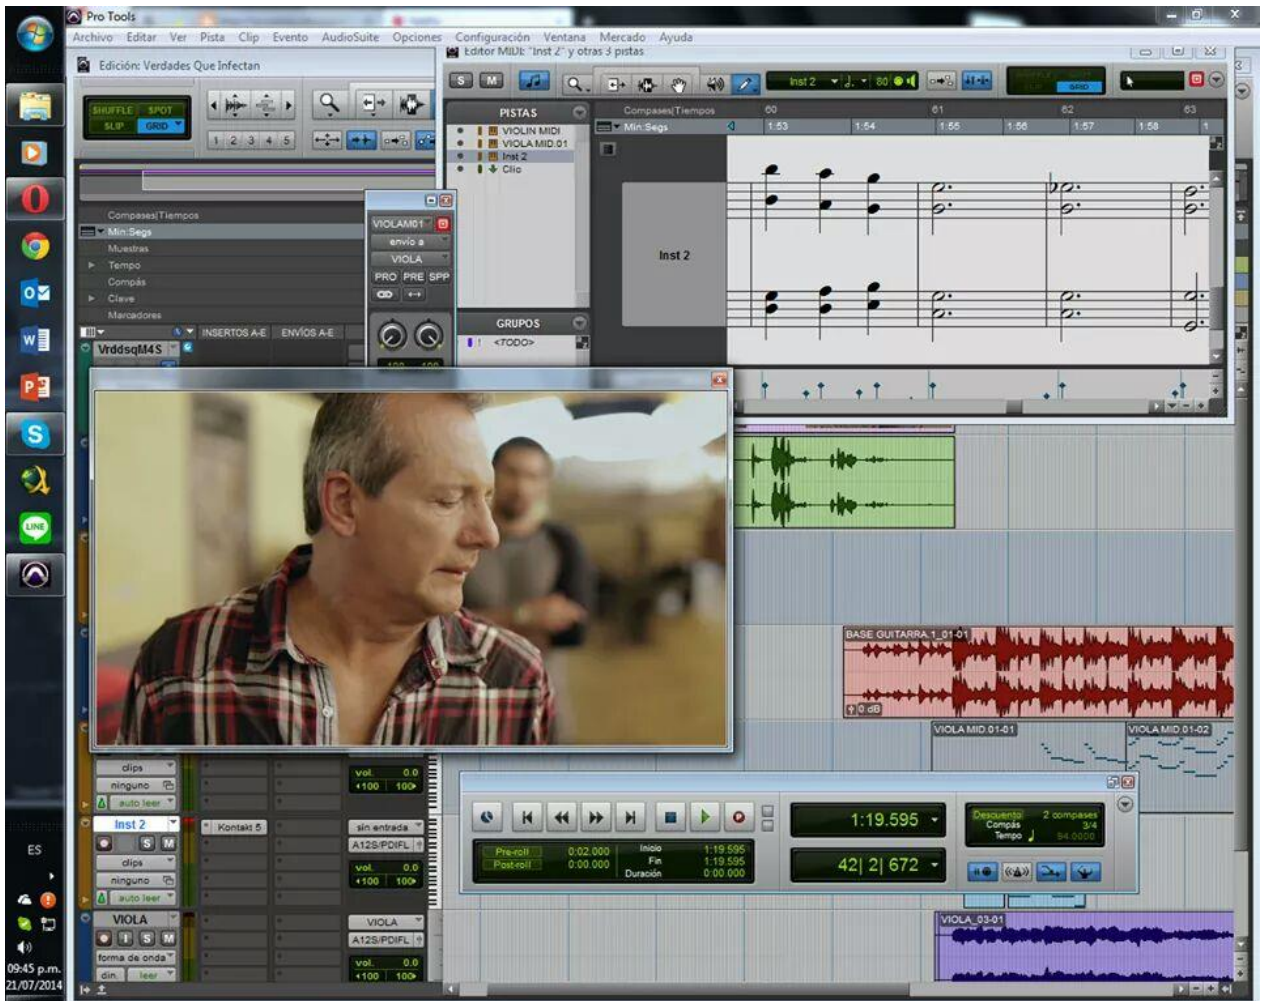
Pro Tools

Archivo Editar Ver Pista Clip Evento AudioSuite Opciones Configuración Ventana Mercado Ayuda

Edición: Verdades Que Infectan

SHUFFLE SPOT SLIP GRID

1 2 3 4 5

Compases|Tiempos
Min:Segs
Muestras
Tempo
Compás
Clave
Marcadores

INSERTOS A-E ENVÍOS A-E

VrddsqM4S

VIOLAM01
envío a
VIOLA
PRO PRE SPP

Editor MIDI: "Inst 2" y otras 3 pistas

S M

Inst 2 80

PISTAS
VIOLIN MIDI
VIOLA MID.01
Inst 2
Clic

GRUPOS
<TODO>

Compases|Tiempos 60 61 62 63
Min:Segs 1:53 1:54 1:55 1:56 1:57 1:58

Inst 2

BASE GUITARRA 1_01-01
0 dB
VIOLA MID.01-01
VIOLA MID.01-02

clips
ninguno
auto leer
Inst 2
S M
clips
ninguno
auto leer
VIOLA
S M
forma de onda
din. leer

Kontakt 5

vol. 0.0
◂100 100▸
sin entrada
A12S/PDIFL
vol. 0.0
◂100 100▸
VIOLA
A12S/PDIFL
vol. 0.0
◂100 100▸

1:19.595
42| 2| 672

Pre-roll 0:02.000
Post-roll 0:00.000
Inicio 1:19.595
Fin 1:19.595
Duración 0:00.000

Descuento 2 compases
Compás 3/4
Tempo 84.0000

VIOLA_03-01

ES
09:45 p.m.
21/07/2014